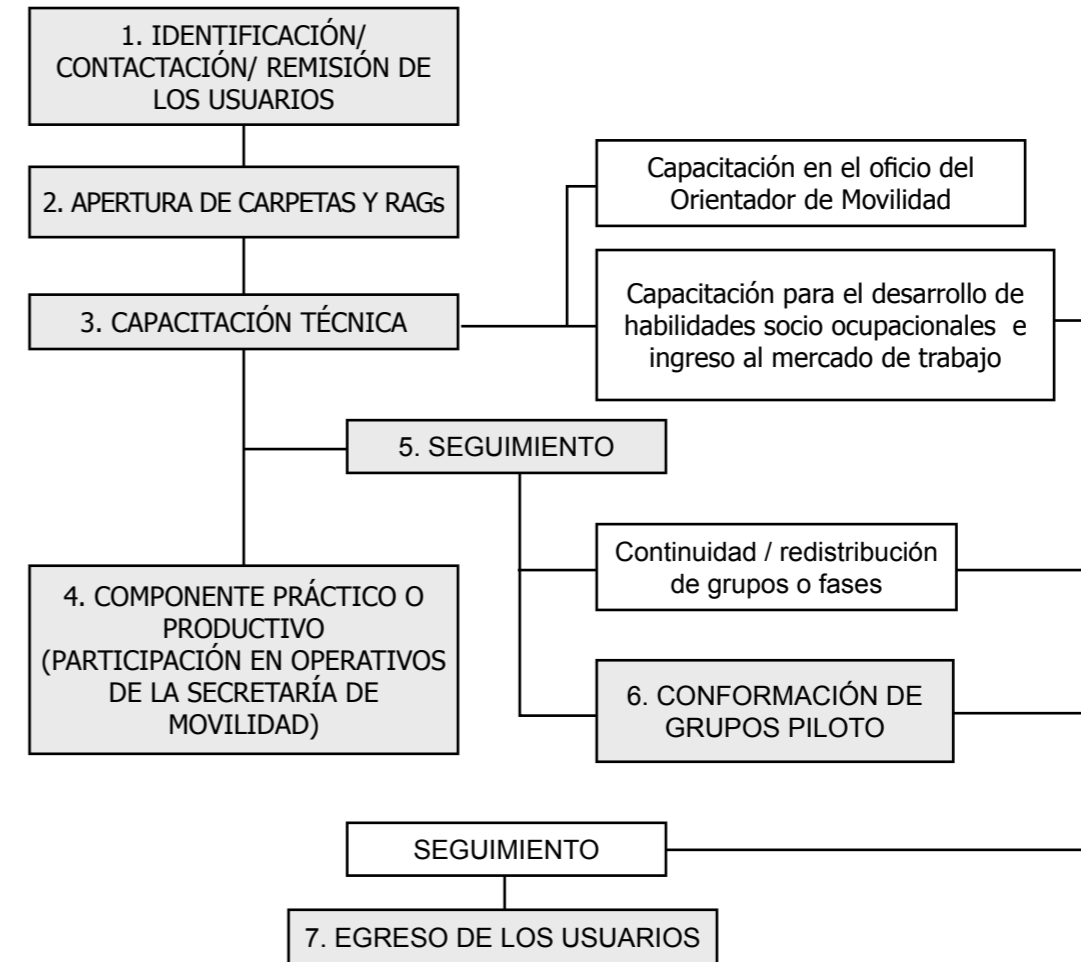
1. IDENTIFICACIÓN/ CONTACTACIÓN/ REMISIÓN DE LOS USUARIOS

2. APERTURA DE CARPETAS Y RAGs

Capacitación en el oficio del Orientador de Movilidad

3. CAPACITACIÓN TÉCNICA

Capacitación para el desarrollo de habilidades socio ocupacionales e ingreso al mercado de trabajo

5. SEGUIMIENTO

Continuidad / redistribución de grupos o fases

4. COMPONENTE PRÁCTICO O PRODUCTIVO (PARTICIPACIÓN EN OPERATIVOS DE LA SECRETARÍA DE MOVILIDAD)

6. CONFORMACIÓN DE GRUPOS PILOTO

SEGUIMIENTO

7. EGRESO DE LOS USUARIOS